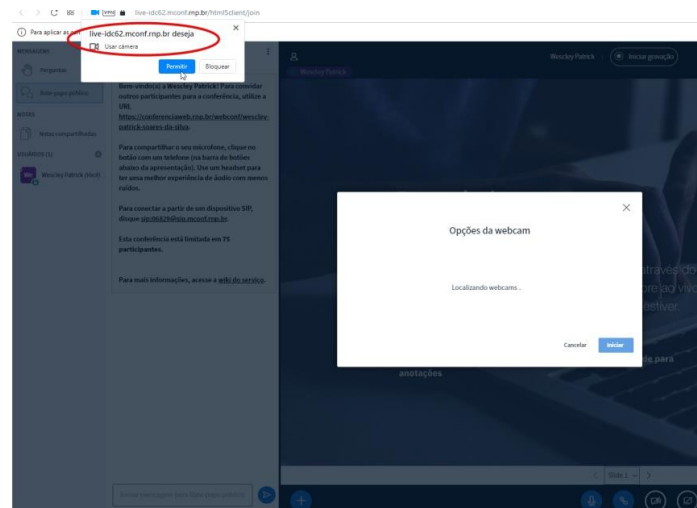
live-idc62.mconf.rnp.br/html5client/join

Para aplicar as

live-idc62.mconf.rnp.br deseja

Usar câmera

Permitir

Bloquear

MENSAGENS

Perguntas

Bate-papo público

NOTAS

Notas compartilhadas

USUÁRIOS (1)

Wesley Patrick (Você)

Bem-vindo(a) a Wesley Patrick! Para convidar outros participantes para a conferência, utilize a URL https://conferenciaweb.rnp.br/webconf/wesley-patrick-soares-da-silva.

Para compartilhar o seu microfone, clique no botão com um telefone (na barra de botões abaixo da apresentação). Use um headset para ter uma melhor experiência de áudio com menos ruídos.

Para conectar a partir de um dispositivo SIP, disque sip:06826@sip.mconf.rnp.br.

Esta conferência está limitada em 75 participantes.

Para mais informações, acesse a wiki do serviço.

Enviar mensagem para Bate-papo público

Wesley Patrick

Wesley Patrick

Iniciar gravação

Opções da webcam

Localizando webcams ..

Cancelar

Iniciar

através do
re ao vivo
ositivo.

de para
anotações

Slide 1